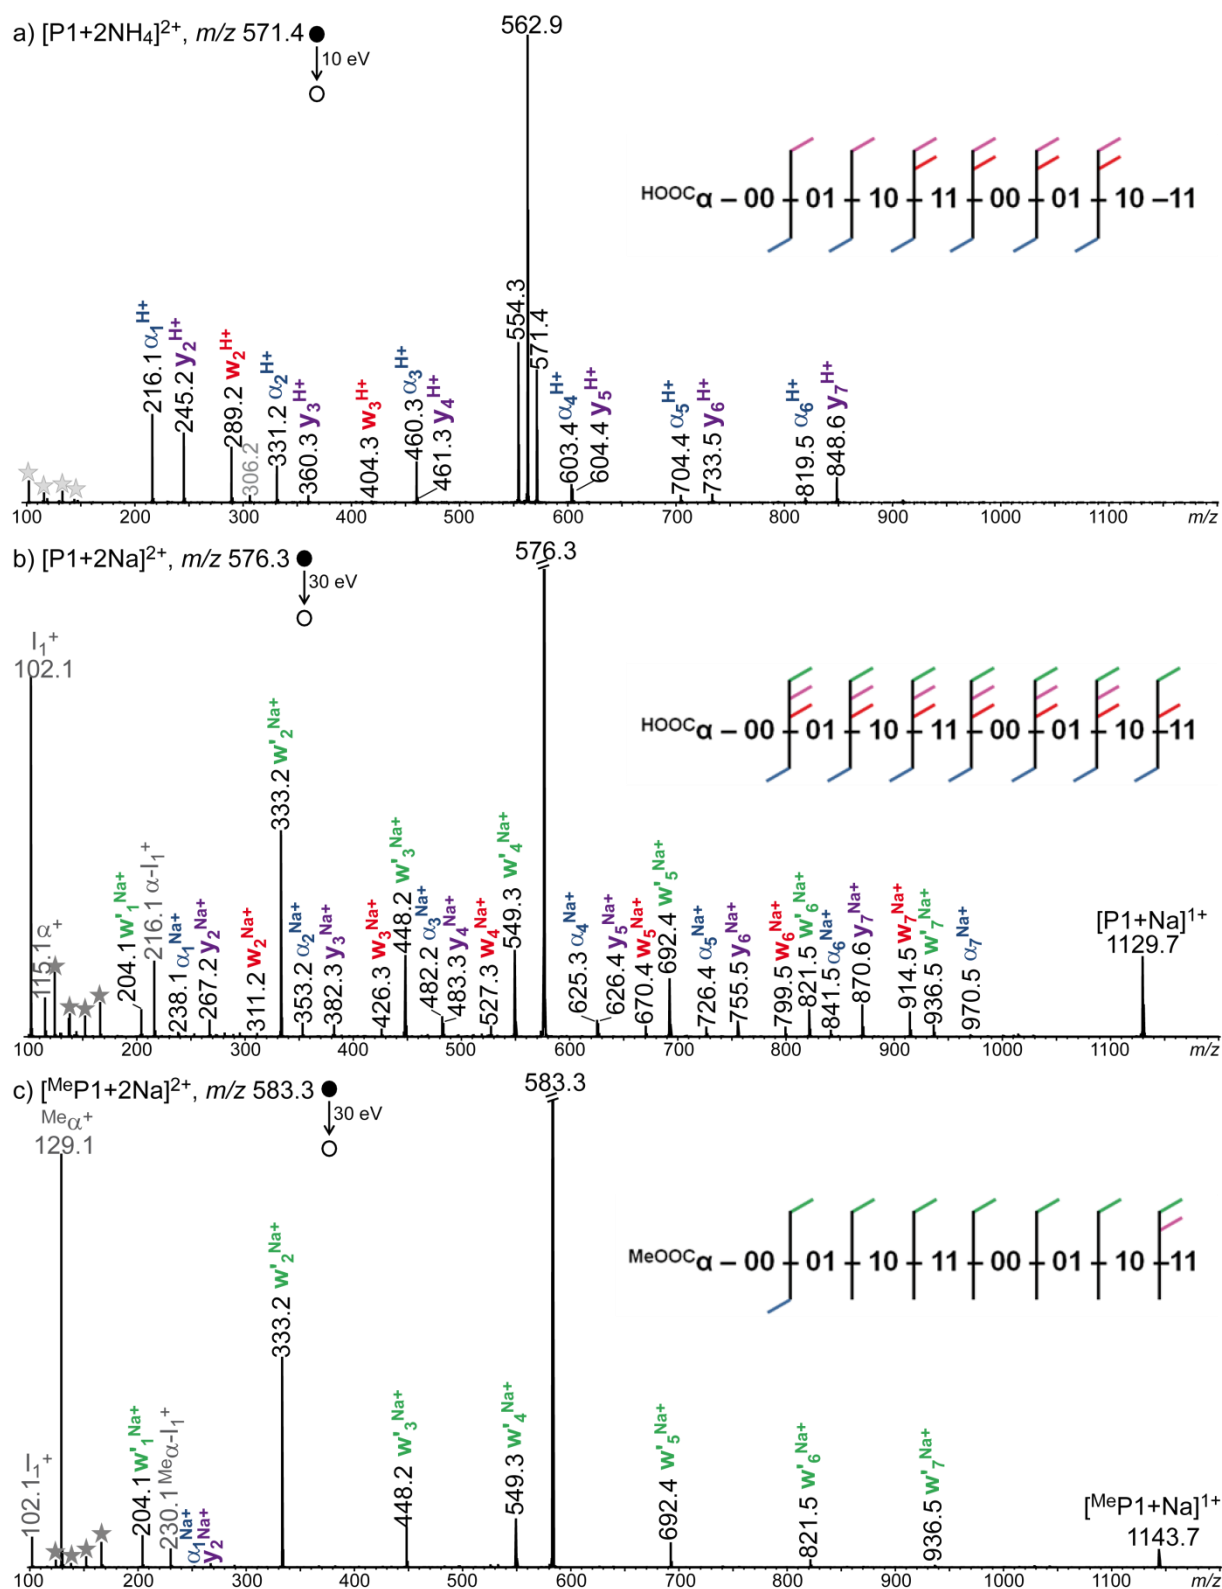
a) $[P1+2NH_4]^{2+}$, $m/z$ 571.4

10 eV

562.9

$^{HOOC}\alpha$ – 00 – 01 – 10 – 11 – 00 – 01 – 10 – 11

216.1 $\alpha_1^{H+}$
245.2 $y_2^{H+}$
289.2 $w_2^{H+}$
306.2
331.2 $\alpha_2^{H+}$
360.3 $y_3^{H+}$
404.3 $w_3^{H+}$
460.3 $\alpha_3^{H+}$
461.3 $y_4^{H+}$
554.3
571.4
603.4 $\alpha_4^{H+}$
604.4 $y_5^{H+}$
704.4 $\alpha_5^{H+}$
733.5 $y_6^{H+}$
819.5 $\alpha_6^{H+}$
848.6 $y_7^{H+}$

100 200 300 400 500 600 700 800 900 1000 1100 $m/z$

b) $[P1+2Na]^{2+}$, $m/z$ 576.3

30 eV

576.3

$I_1^+$
102.1

$^{HOOC}\alpha$ – 00 – 01 – 10 – 11 – 00 – 01 – 10 – 11

$\alpha^+$
115.1
204.1 $w'_1{}^{Na+}$
216.1 $\alpha$-$I_1^+$
238.1 $\alpha_1^{Na+}$
267.2 $y_2^{Na+}$
311.2 $w_2^{Na+}$
333.2 $w'_2{}^{Na+}$
353.2 $\alpha_2^{Na+}$
382.3 $y_3^{Na+}$
426.3 $w_3^{Na+}$
448.2 $w'_3{}^{Na+}$
482.2 $\alpha_3^{Na+}$
483.3 $y_4^{Na+}$
527.3 $w_4^{Na+}$
549.3 $w'_4{}^{Na+}$
625.3 $\alpha_4^{Na+}$
626.4 $y_5^{Na+}$
670.4 $w_5^{Na+}$
692.4 $w'_5{}^{Na+}$
726.4 $\alpha_5^{Na+}$
755.5 $y_6^{Na+}$
799.5 $w_6^{Na+}$
821.5 $w'_6{}^{Na+}$
841.5 $\alpha_6^{Na+}$
870.6 $y_7^{Na+}$
914.5 $w_7^{Na+}$
936.5 $w'_7{}^{Na+}$
970.5 $\alpha_7^{Na+}$
$[P1+Na]^{1+}$
1129.7

100 200 300 400 500 600 700 800 900 1000 1100 $m/z$

c) $[^{Me}P1+2Na]^{2+}$, $m/z$ 583.3

30 eV

583.3

$^{Me}\alpha^+$
129.1

$^{MeOOC}\alpha$ – 00 – 01 – 10 – 11 – 00 – 01 – 10 – 11

102.1 $I_1^+$
204.1 $w'_1{}^{Na+}$
230.1 $^{Me}\alpha$-$I_1^+$
$\alpha_1^{Na+}$
$y_2^{Na+}$
333.2 $w'_2{}^{Na+}$
448.2 $w'_3{}^{Na+}$
549.3 $w'_4{}^{Na+}$
692.4 $w'_5{}^{Na+}$
821.5 $w'_6{}^{Na+}$
936.5 $w'_7{}^{Na+}$
$[^{Me}P1+Na]^{1+}$
1143.7

100 200 300 400 500 600 700 800 900 1000 1100 $m/z$